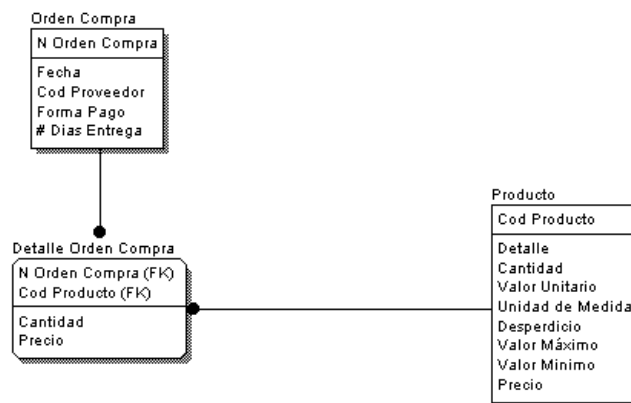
Orden Compra

N Orden Compra

Fecha
Cod Proveedor
Forma Pago
# Dias Entrega

Detalle Orden Compra

N Orden Compra (FK)
Cod Producto (FK)

Cantidad
Precio

Producto

Cod Producto

Detalle
Cantidad
Valor Unitario
Unidad de Medida
Desperdicio
Valor Máximo
Valor Minimo
Precio